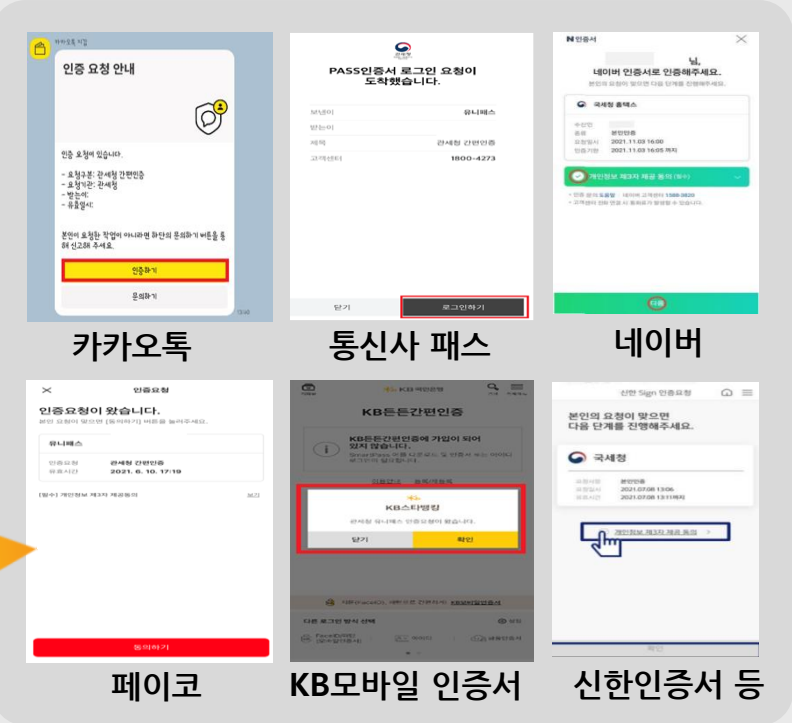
카카오톡 지갑

인증 요청 안내

인증 요청이 있습니다.

- 요청구분: 관세청 간편인증
- 요청기관: 관세청
- 받는이:
- 유효일시:

본인이 요청한 작업이 아니라면 하단의 문의하기 버튼을 통해 신고해 주세요.

인증하기

문의하기

PASS인증서 로그인 요청이 도착했습니다.

보낸이 유니패스
받는이
제목 관세청 간편인증
고객센터 1800-4273

닫기
로그인하기

N인증서

님,
네이버 인증서로 인증해주세요.

국세청 홈택스

2021.11.03 16:00
2021.11.03 16:05 까지

개인정보 제3자 제공 동의 (필수)

다음

카카오톡

통신사 패스

네이버

인증요청

인증 요청이 왔습니다.

유니패스

인증요청 관세청 간편인증
유효시간 2021. 6. 10. 17:19

[필수] 개인정보 제3자 제공동의 보기

동의하기

KB 국민인증

KB든든간편인증

KB든든간편인증에 가입이 되어 있지 않습니다.

KB스타뱅킹

관세청 유니패스 인증요청이 왔습니다.

닫기
확인

신한 Sign 인증요청

본인의 요청이 맞으면 다음 단계를 진행해주세요.

국세청

본인인증
2021.07.08 13:06
2021.07.08 13:11까지

개인정보 제3자 제공 동의

확인

페이코

KB모바일 인증서

신한인증서 등